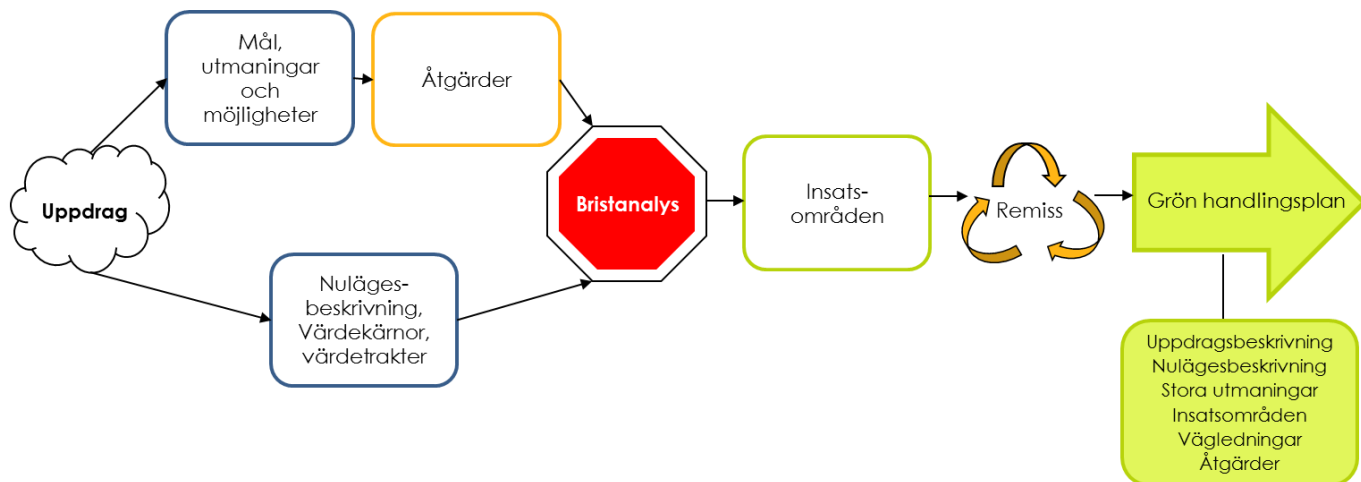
Uppdrag

Mål, utmaningar och möjligheter

Åtgärder

Nuläges-beskrivning, Värdekärnor, värdetrakter

Bristanalys

Insats-områden

Remiss

Grön handlingsplan

Uppdragsbeskrivning
Nulägesbeskrivning
Stora utmaningar
Insatsområden
Vägledningar
Åtgärder